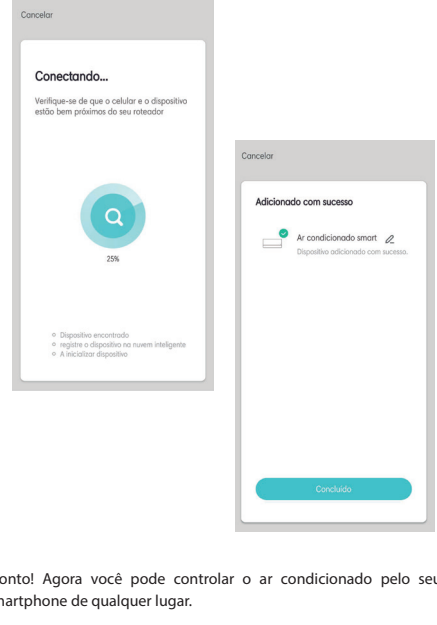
Cancelar

Conectando...

Verifique-se de que o celular e o dispositivo estão bem próximos do seu roteador

25%

Dispositivo encontrado
registre o dispositivo na nuvem inteligente
A inicializar dispositivo

Cancelar

Adicionado com sucesso

Ar condicionado smart

Dispositivo adicionado com sucesso.

Concluído

Pronto! Agora você pode controlar o ar condicionado pelo seu smartphone de qualquer lugar.